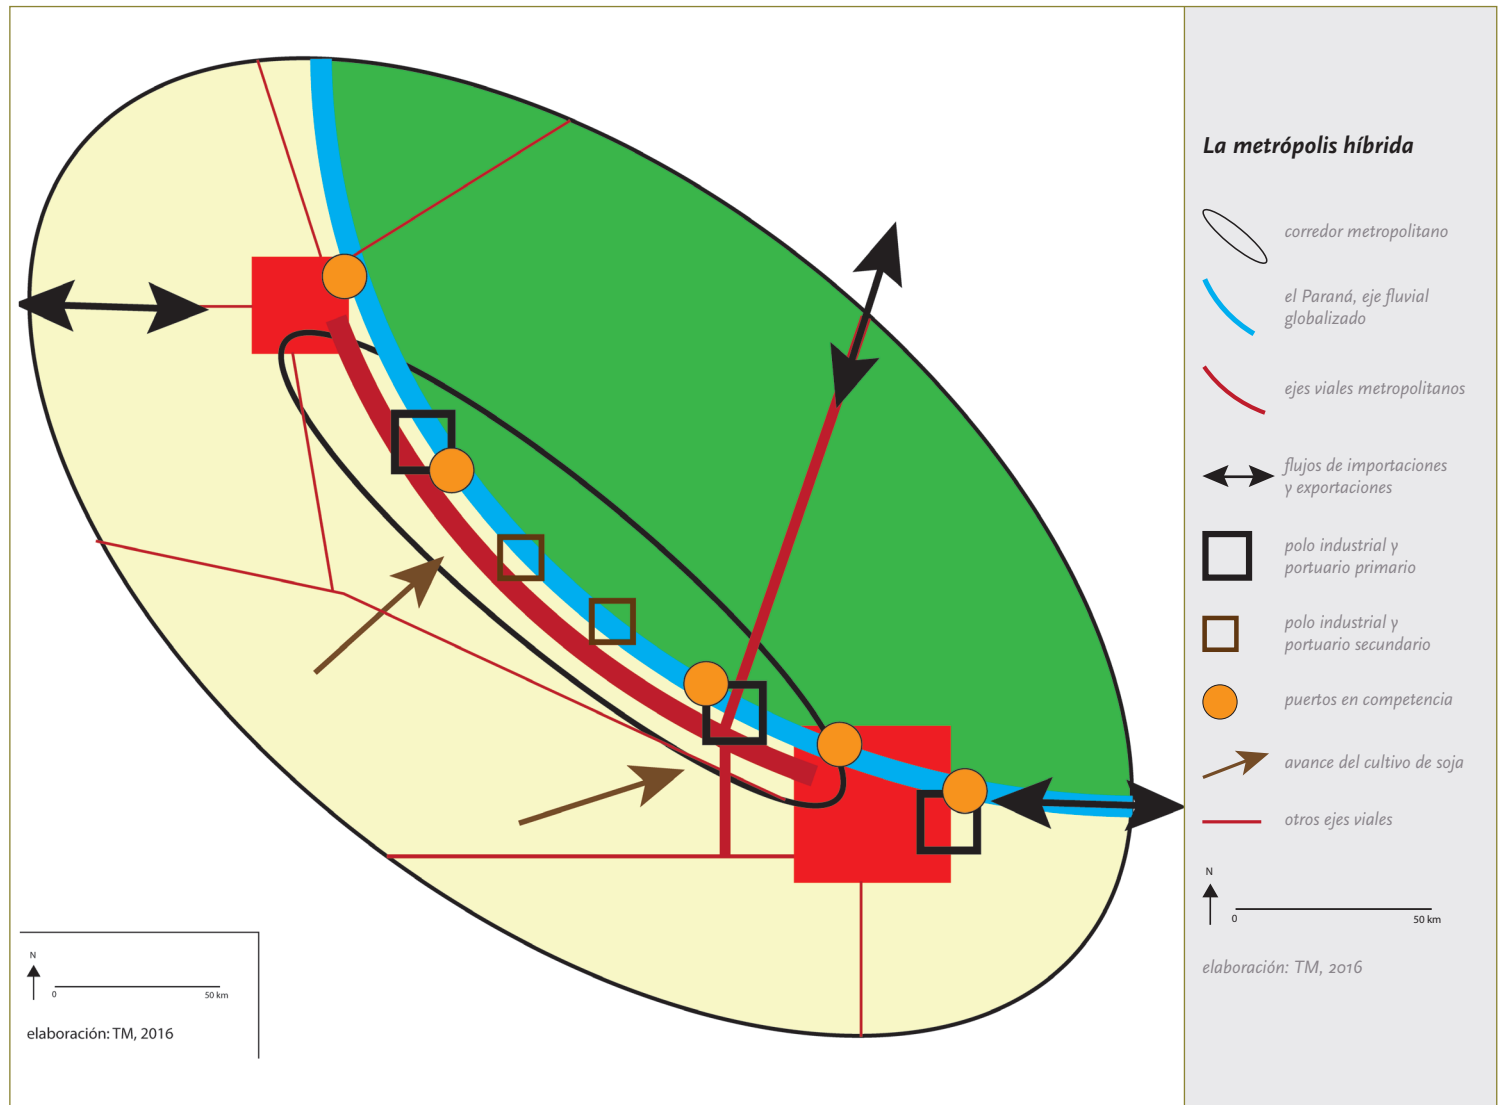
La metrópolis híbrida

corredor metropolitano

el Paraná, eje fluvial globalizado

ejes viales metropolitanos

flujos de importaciones y exportaciones

polo industrial y portuario primario

polo industrial y portuario secundario

puertos en competencia

avance del cultivo de soja

otros ejes viales

N

0

50 km

elaboración: TM, 2016

N

0

50 km

elaboración: TM, 2016